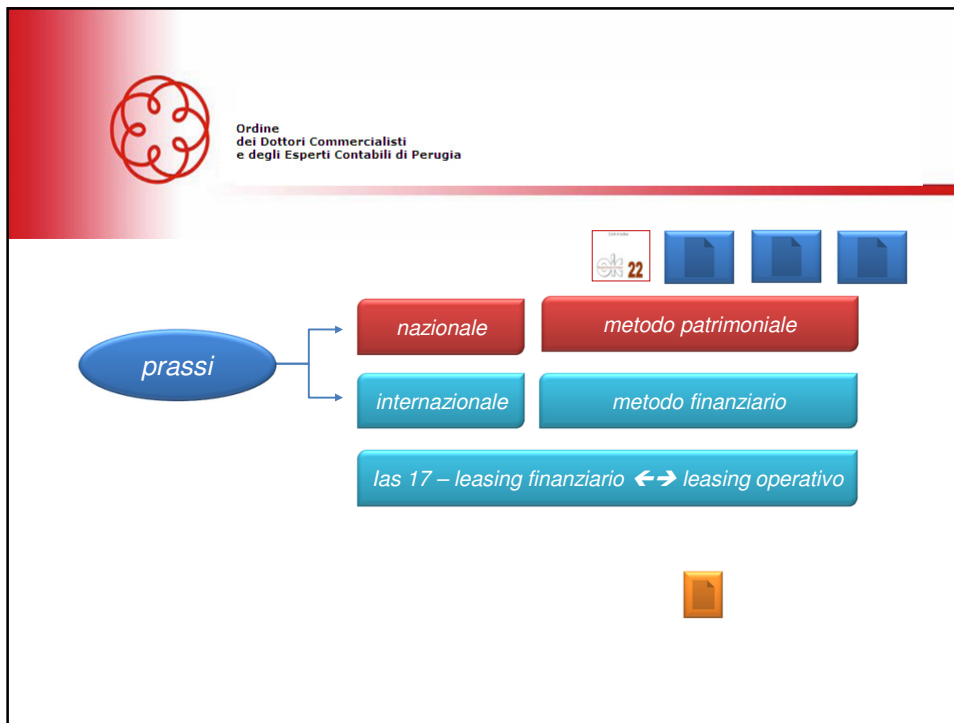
Ordine
dei Dottori Commercialisti
e degli Esperti Contabili di Perugia

22

prassi

nazionale

metodo patrimoniale

internazionale

metodo finanziario

Ias 17 – leasing finanziario ←→ leasing operativo